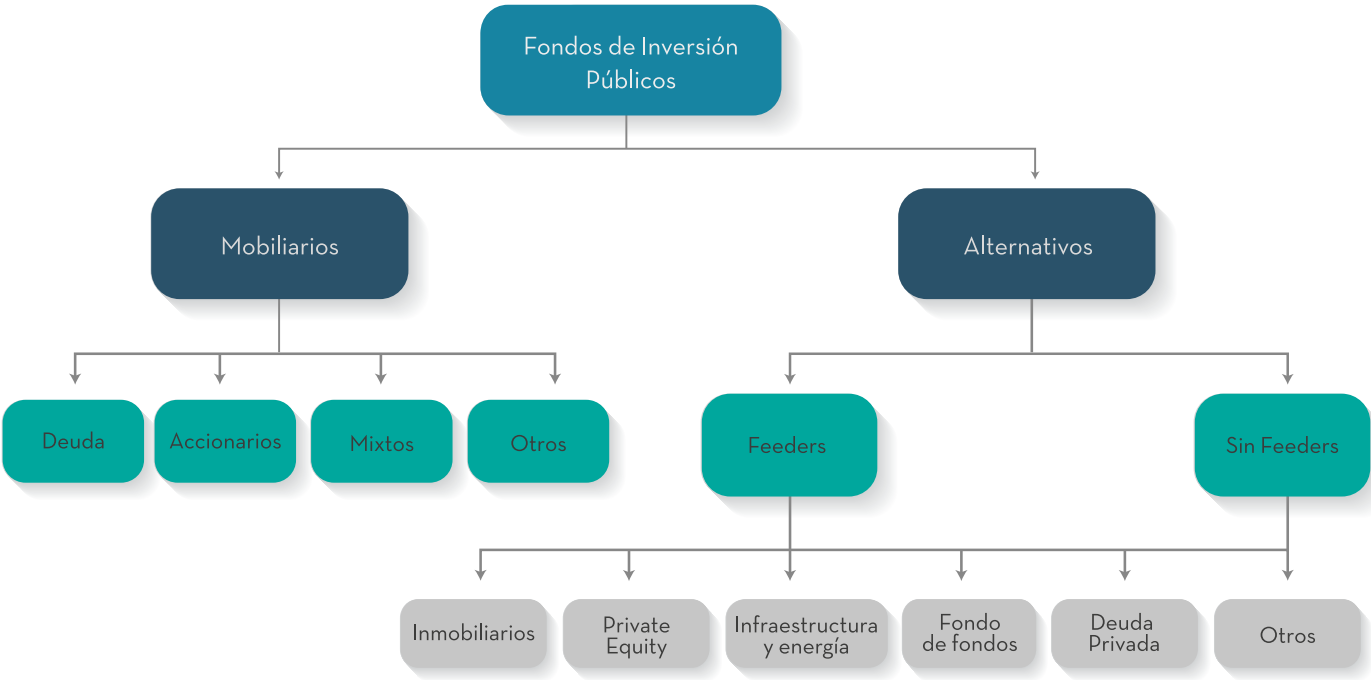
Fondos de Inversión Públicos

Mobiliarios

Alternativos

Deuda

Accionarios

Mixtos

Otros

Feeders

Sin Feeders

Inmobiliarios

Private Equity

Infraestructura y energía

Fondo de fondos

Deuda Privada

Otros